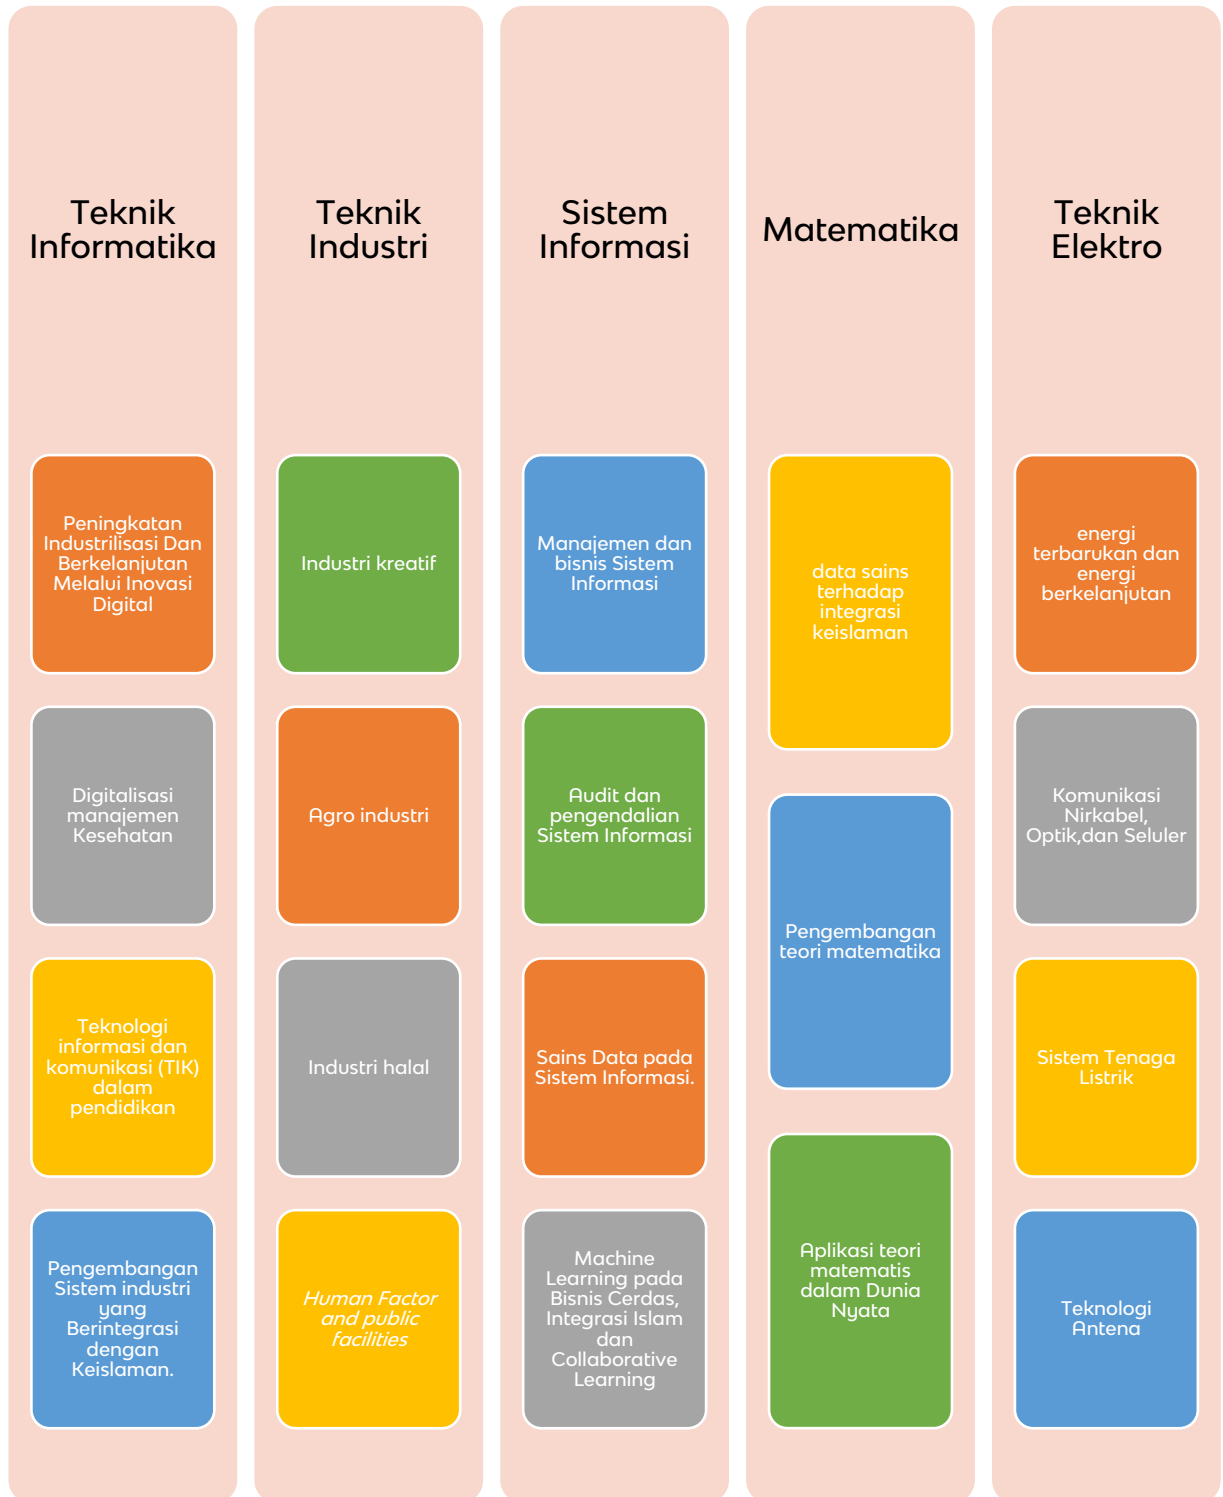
Teknik Informatika

Peningkatan Industrilisasi Dan Berkelanjutan Melalui Inovasi Digital

Digitalisasi manajemen Kesehatan

Teknologi informasi dan komunikasi (TIK) dalam pendidikan

Pengembangan Sistem industri yang Berintegrasi dengan Keislaman.

Teknik Industri

Industri kreatif

Agro industri

Industri halal

Human Factor and public facilities

Sistem Informasi

Manajemen dan bisnis Sistem Informasi

Audit dan pengendalian Sistem Informasi

Sains Data pada Sistem Informasi.

Machine Learning pada Bisnis Cerdas, Integrasi Islam dan Collaborative Learning

Matematika

data sains terhadap integrasi keislaman

Pengembangan teori matematika

Aplikasi teori matematis dalam Dunia Nyata

Teknik Elektro

energi terbarukan dan energi berkelanjutan

Komunikasi Nirkabel, Optik,dan Seluler

Sistem Tenaga Listrik

Teknologi Antena